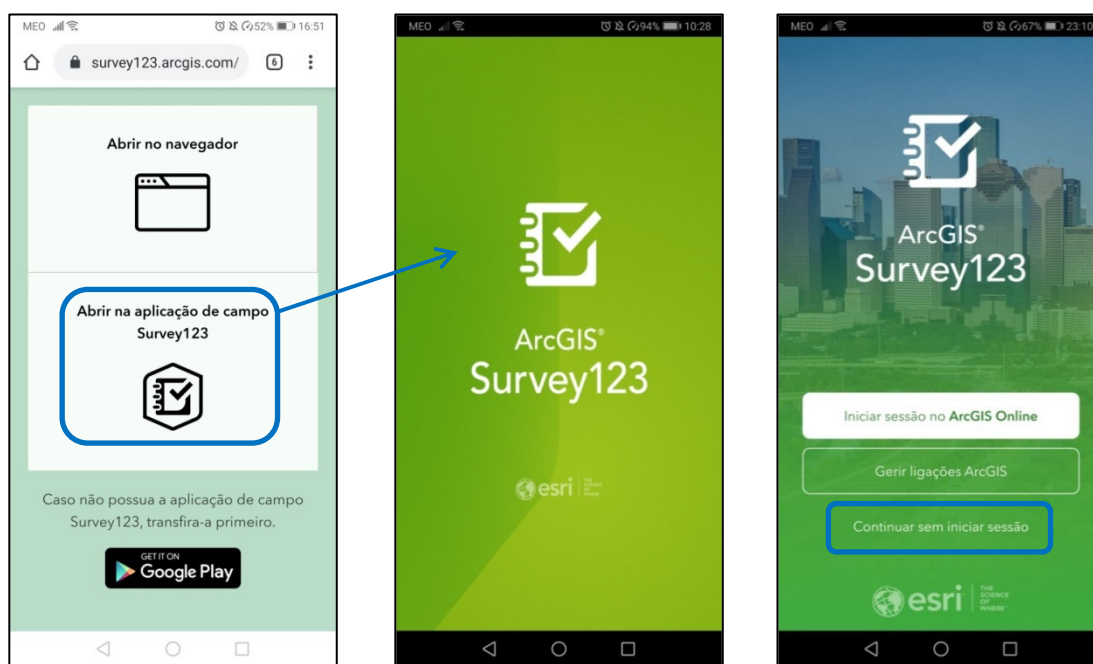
MEO 52% 16:51

survey123.arcgis.com/ 6

Abrir no navegador

Abrir na aplicação de campo Survey123

Caso não possua a aplicação de campo Survey123, transfira-a primeiro.

GET IT ON Google Play

MEO 94% 10:28

ArcGIS® Survey123

esri

MEO 67% 23:10

ArcGIS® Survey123

Iniciar sessão no ArcGIS Online

Gerir ligações ArcGIS

Continuar sem iniciar sessão

esri THE SCIENCE OF WHERE